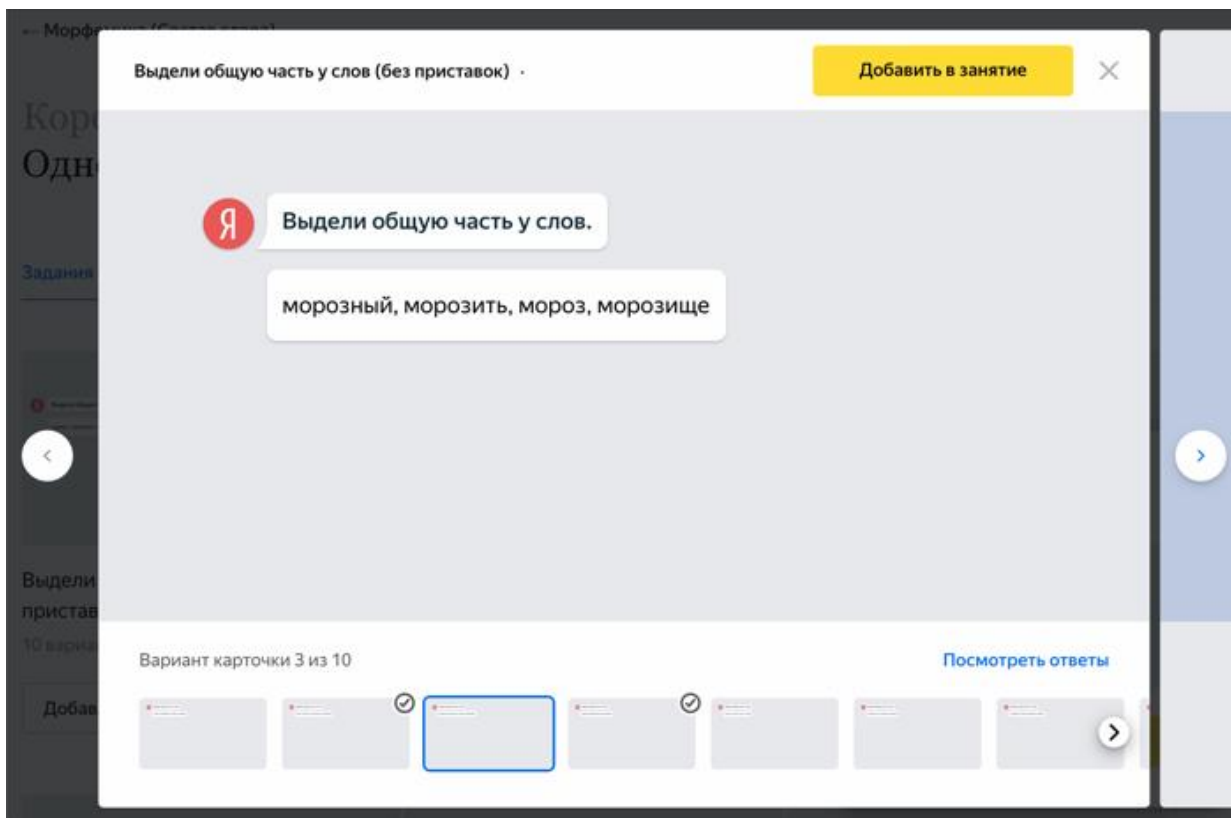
← Морф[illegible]

Кор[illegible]
Одн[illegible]

Задания

Выдели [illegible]
пристав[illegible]
10 вари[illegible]

Добав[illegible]

Выдели общую часть у слов (без приставок) ·

Добавить в занятие

Я

Выдели общую часть у слов.

морозный, морозить, мороз, морозище

Вариант карточки 3 из 10

Посмотреть ответы